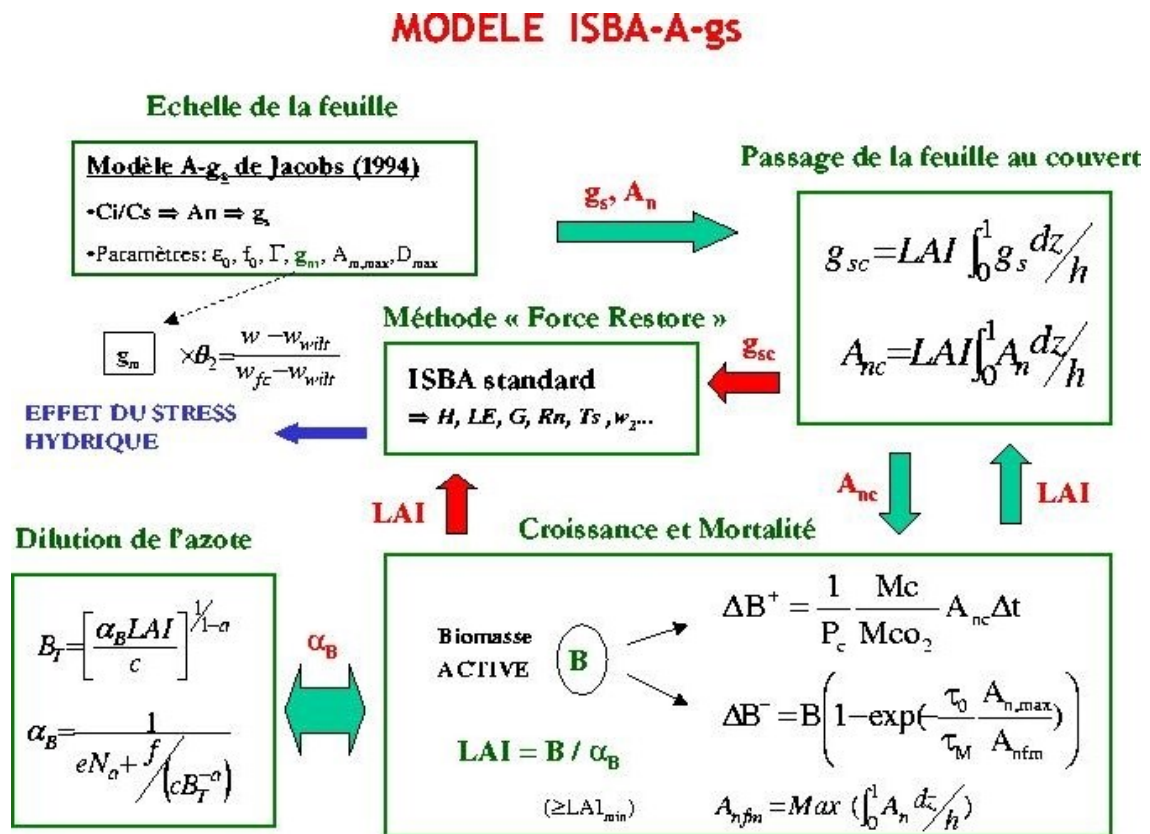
MODELE ISBA-A-gs

Echelle de la feuille

Modèle A-$g_s$ de Jacobs (1994)

•Ci/Cs ⇒ An ⇒ $g_s$

•Paramètres: $\varepsilon_0$, $f_0$, $\Gamma$, $g_m$, $A_{m,max}$, $D_{max}$

$g_s$, $A_n$

Passage de la feuille au couvert

$g_{sc}=LAI\int_0^1 g_s \frac{dz}{h}$

$A_{nc}=LAI\int_0^1 A_n \frac{dz}{h}$

$g_m$ $\times\theta_2=\frac{w-w_{wilt}}{w_{fc}-w_{wilt}}$

Méthode « Force Restore »

$g_{sc}$

ISBA standard

⇒ H, LE, G, Rn, Ts , $w_2$...

EFFET DU STRESS HYDRIQUE

$A_{nc}$

LAI

LAI

Dilution de l'azote

Croissance et Mortalité

$B_T=\left[\frac{\alpha_B LAI}{c}\right]^{1/1-a}$

$\alpha_B=\frac{1}{eN_a+\frac{f}{(cB_T^{-a})}}$

$\alpha_B$

Biomasse ACTIVE

B

$\Delta B^+=\frac{1}{P_c}\frac{Mc}{Mco_2}A_{nc}\Delta t$

$\Delta B^-=B\left(1-\exp(-\frac{\tau_0}{\tau_M}\frac{A_{n,max}}{A_{nfm}})\right)$

LAI = B / $\alpha_B$

($\geq LAI_{min}$)

$A_{nfm}=Max\ (\int_0^1 A_n \frac{dz}{h})$